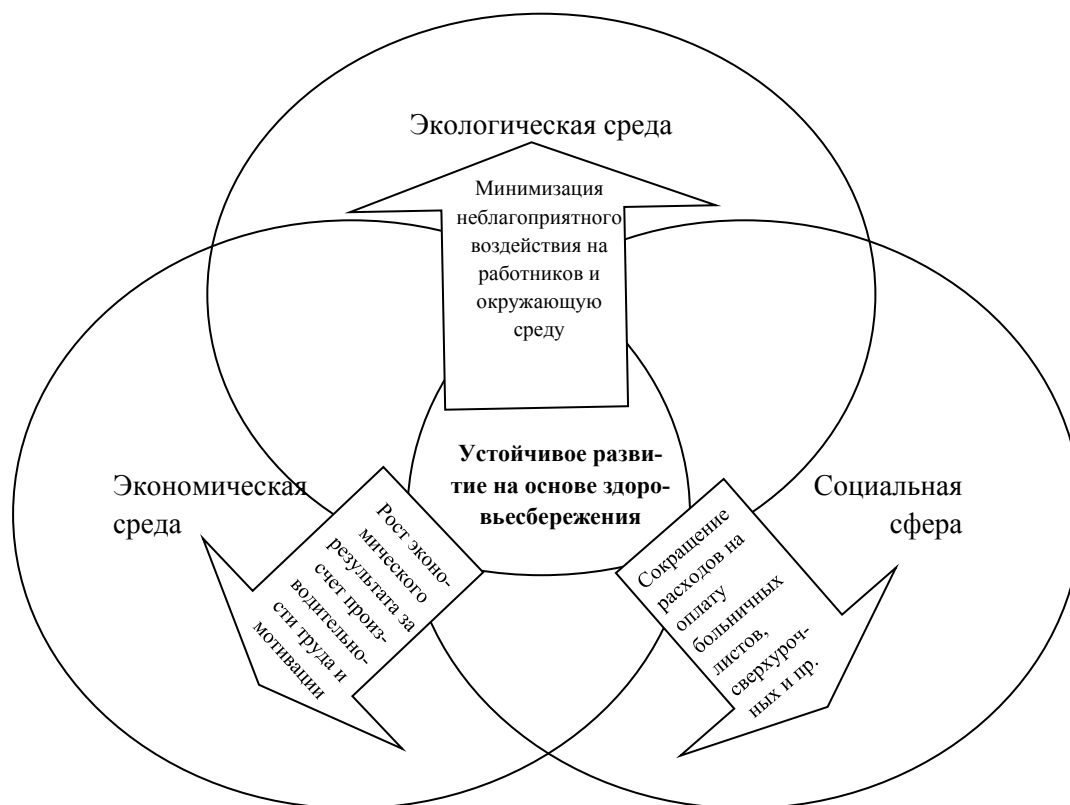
Экологическая среда

Минимизация неблагоприятного воздействия на работников и окружающую среду

Экономическая среда

Устойчивое развитие на основе здоровьесбережения

Социальная сфера

Рост экономического результата за счет производительности труда и мотивации

Сокращение расходов на оплату больничных листов, сверхурочных и пр.